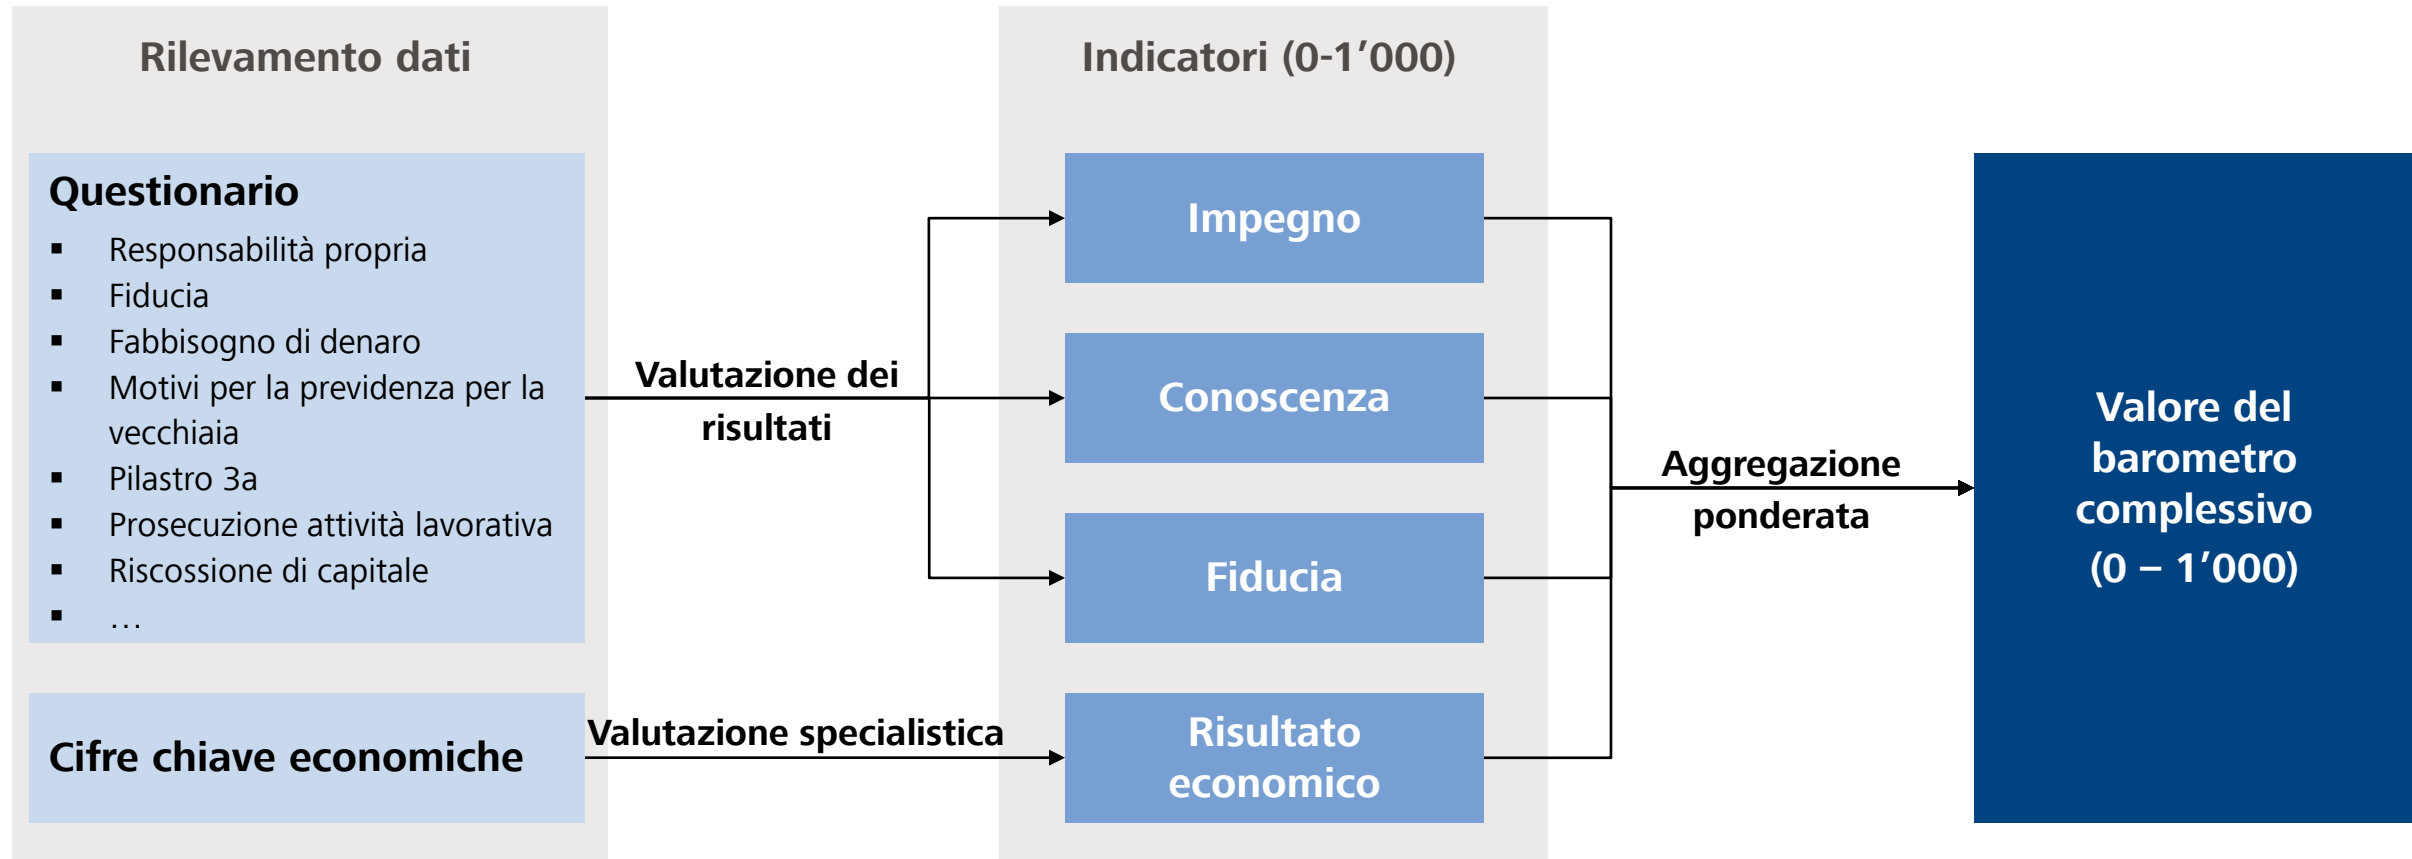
Rilevamento dati

Questionario
- Responsabilità propria
- Fiducia
- Fabbisogno di denaro
- Motivi per la previdenza per la vecchiaia
- Pilastro 3a
- Prosecuzione attività lavorativa
- Riscossione di capitale
- …

Cifre chiave economiche

Valutazione dei risultati

Valutazione specialistica

Indicatori (0-1’000)

Impegno

Conoscenza

Fiducia

Risultato economico

Aggregazione ponderata

Valore del barometro complessivo (0 – 1’000)